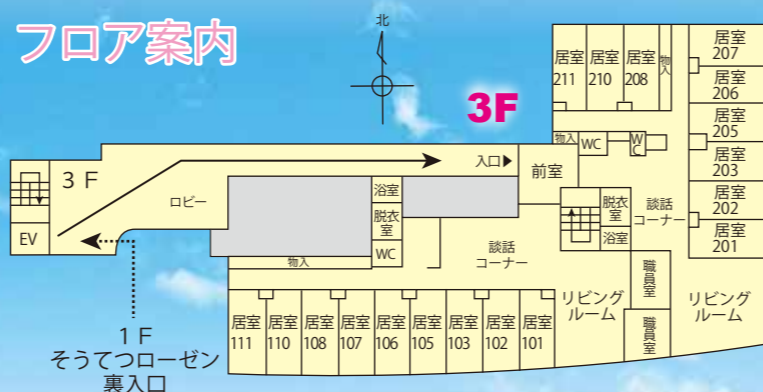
フロア案内

北

3F

居室 211
居室 210
居室 208
物入
居室 207
居室 206
居室 205
居室 203
居室 202
居室 201

物入
WC
W C

３Ｆ
入口▶
前室

EV
ロビー
浴室
脱衣室
WC
物入
脱衣室
浴室
談話コーナー
談話コーナー

職員室
職員室
リビングルーム
リビングルーム

居室 111
居室 110
居室 108
居室 107
居室 106
居室 105
居室 103
居室 102
居室 101

１Ｆ
そうてつローゼン
裏入口